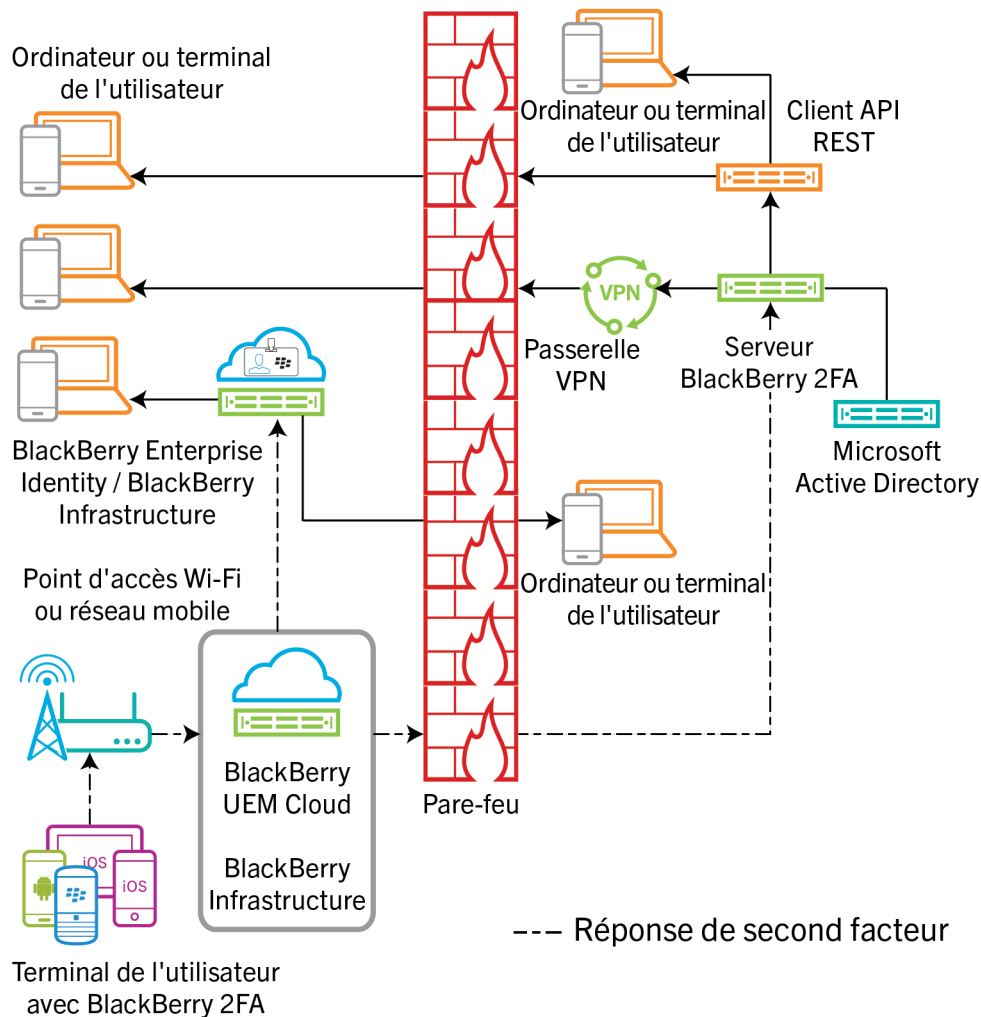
Ordinateur ou terminal de l'utilisateur

Ordinateur ou terminal de l'utilisateur

Client API REST

VPN

Passerelle VPN

Serveur BlackBerry 2FA

BlackBerry Enterprise Identity / BlackBerry Infrastructure

Microsoft Active Directory

Ordinateur ou terminal de l'utilisateur

Point d'accès Wi-Fi ou réseau mobile

BlackBerry UEM Cloud

BlackBerry Infrastructure

Pare-feu

iOS

iOS

--- Réponse de second facteur

Terminal de l'utilisateur avec BlackBerry 2FA